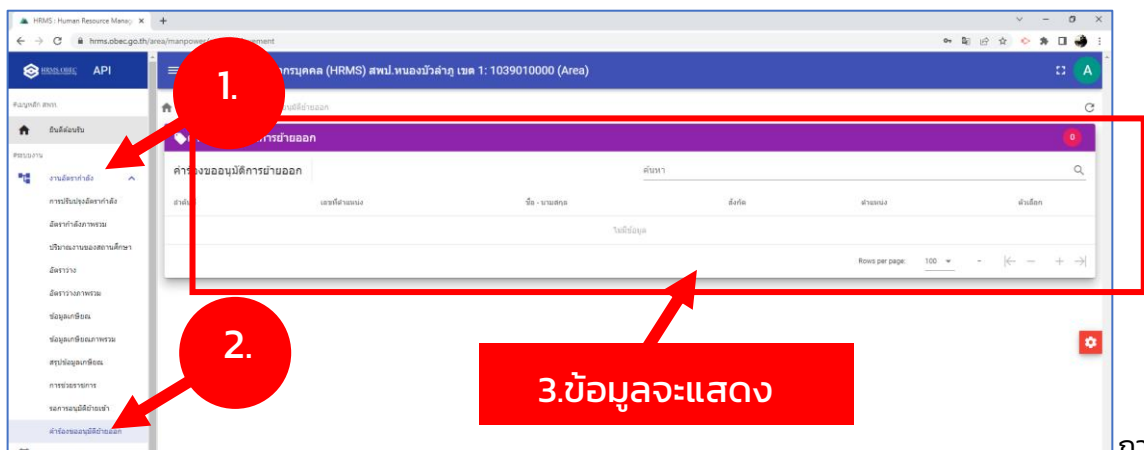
HRMS : Human Resource Manag ×
+
hrms.obec.go.th/area/manpower/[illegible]ement
HRMS.OBEC API
1.
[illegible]กรบุคคล (HRMS) สพป.หนองบัวลำภู เขต 1: 1039010000 (Area)
A
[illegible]นุมัติย้ายออก
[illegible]การย้ายออก
0
คำร้องขออนุมัติการย้ายออก
ค้นหา
ลำดับ
เลขที่ตำแหน่ง
ชื่อ - นามสกุล
สังกัด
ตำแหน่ง
ตัวเลือก
ไม่มีข้อมูล
Rows per page: 100
หน้าหลัก สพท.
ยินดีต้อนรับ
ระบบงาน
งานอัตรากำลัง
การปรับปรุงอัตรากำลัง
อัตรากำลังภาพรวม
ปริมาณงานของสถานศึกษา
อัตราว่าง
อัตราว่างภาพรวม
ข้อมูลเกษียณ
ข้อมูลเกษียณภาพรวม
สรุปข้อมูลเกษียณ
การช่วยราชการ
รอการอนุมัติย้ายเข้า
คำร้องขออนุมัติย้ายออก
2.
3.ข้อมูลจะแสดง
กา